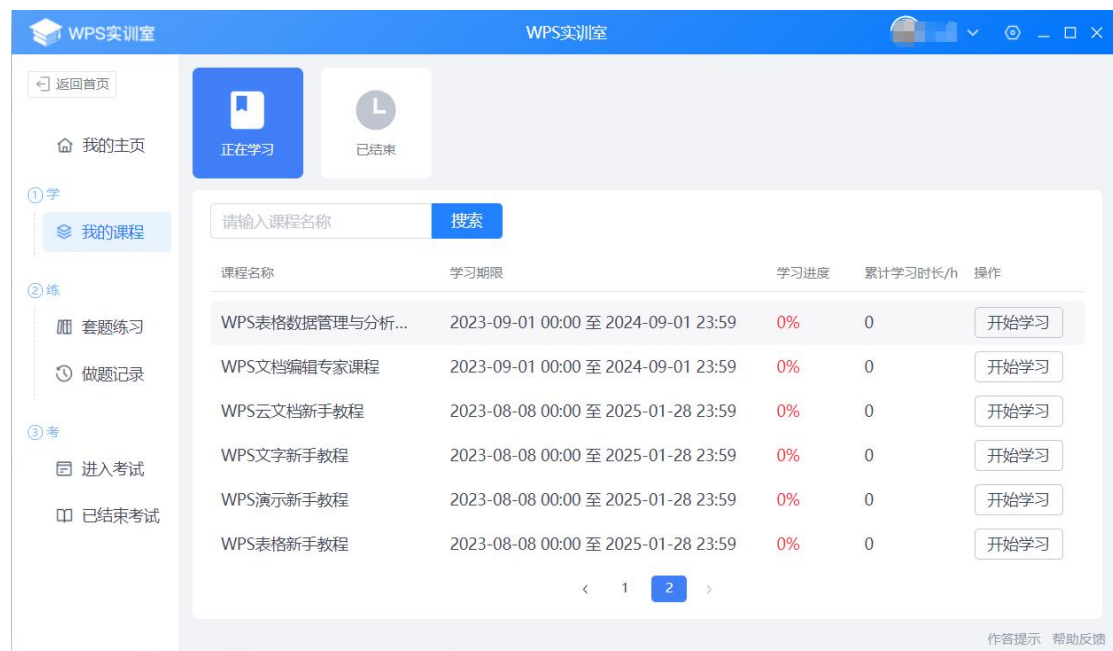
WPS实训室

WPS实训室

返回首页

我的主页

① 学

我的课程

② 练

套题练习

做题记录

③ 考

进入考试

已结束考试

正在学习

已结束

请输入课程名称

搜索

| 课程名称 | 学习期限 | 学习进度 | 累计学习时长/h | 操作 |
|---|---|---|---|---|
| WPS表格数据管理与分析... | 2023-09-01 00:00 至 2024-09-01 23:59 | 0% | 0 | 开始学习 |
| WPS文档编辑专家课程 | 2023-09-01 00:00 至 2024-09-01 23:59 | 0% | 0 | 开始学习 |
| WPS云文档新手教程 | 2023-08-08 00:00 至 2025-01-28 23:59 | 0% | 0 | 开始学习 |
| WPS文字新手教程 | 2023-08-08 00:00 至 2025-01-28 23:59 | 0% | 0 | 开始学习 |
| WPS演示新手教程 | 2023-08-08 00:00 至 2025-01-28 23:59 | 0% | 0 | 开始学习 |
| WPS表格新手教程 | 2023-08-08 00:00 至 2025-01-28 23:59 | 0% | 0 | 开始学习 |

‹ 1 2 ›

作答提示 帮助反馈